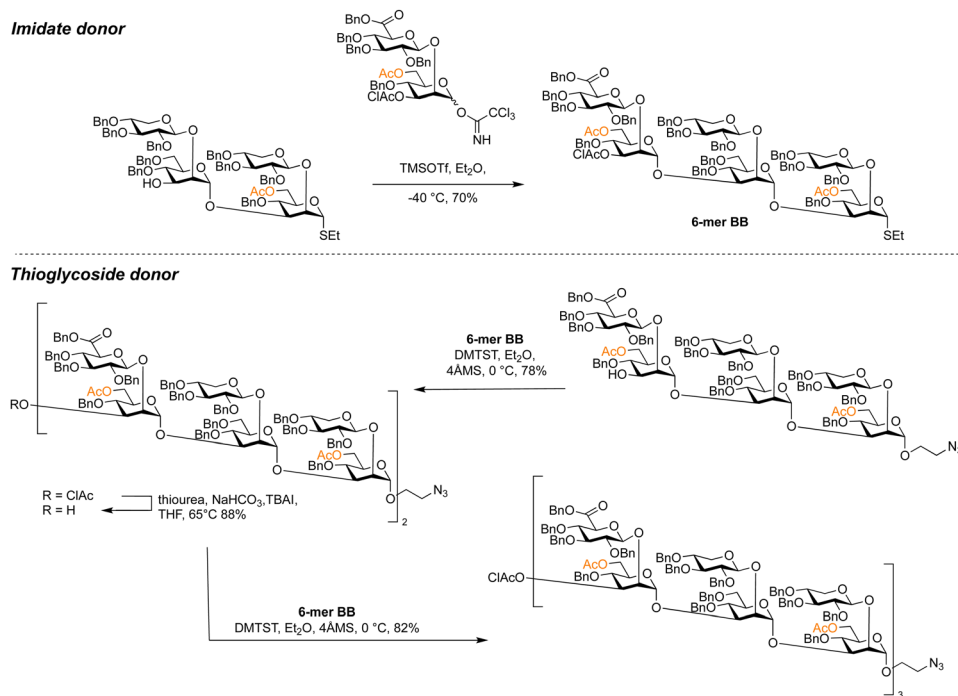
Imidate donor

BnO
BnO
BnO
BnO
BnO
HO
BnO
BnO
AcO
BnO
SEt

BnO
BnO
BnO
OBn
AcO
ClAcO
CCl$_3$
NH

TMSOTf, Et$_2$O,
-40 °C, 70%

BnO
BnO
BnO
OBn
AcO
ClAcO
BnO
BnO
BnO
BnO
BnO
BnO
BnO
AcO
BnO
SEt
6-mer BB

Thioglycoside donor

BnO
BnO
BnO
OBn
AcO
BnO
HO
BnO
BnO
BnO
BnO
BnO
BnO
BnO
AcO
BnO
N$_3$

6-mer BB
DMTST, Et$_2$O,
4ÅMS, 0 °C, 78%

RO
BnO
BnO
BnO
OBn
AcO
BnO
BnO
BnO
BnO
BnO
BnO
BnO
AcO
BnO
N$_3$
2

R = ClAc
R = H
thiourea, NaHCO$_3$,TBAI,
THF, 65°C 88%

6-mer BB
DMTST, Et$_2$O, 4ÅMS, 0 °C, 82%

ClAcO
BnO
BnO
BnO
OBn
AcO
AcO
BnO
BnO
BnO
BnO
BnO
BnO
BnO
AcO
BnO
N$_3$
3